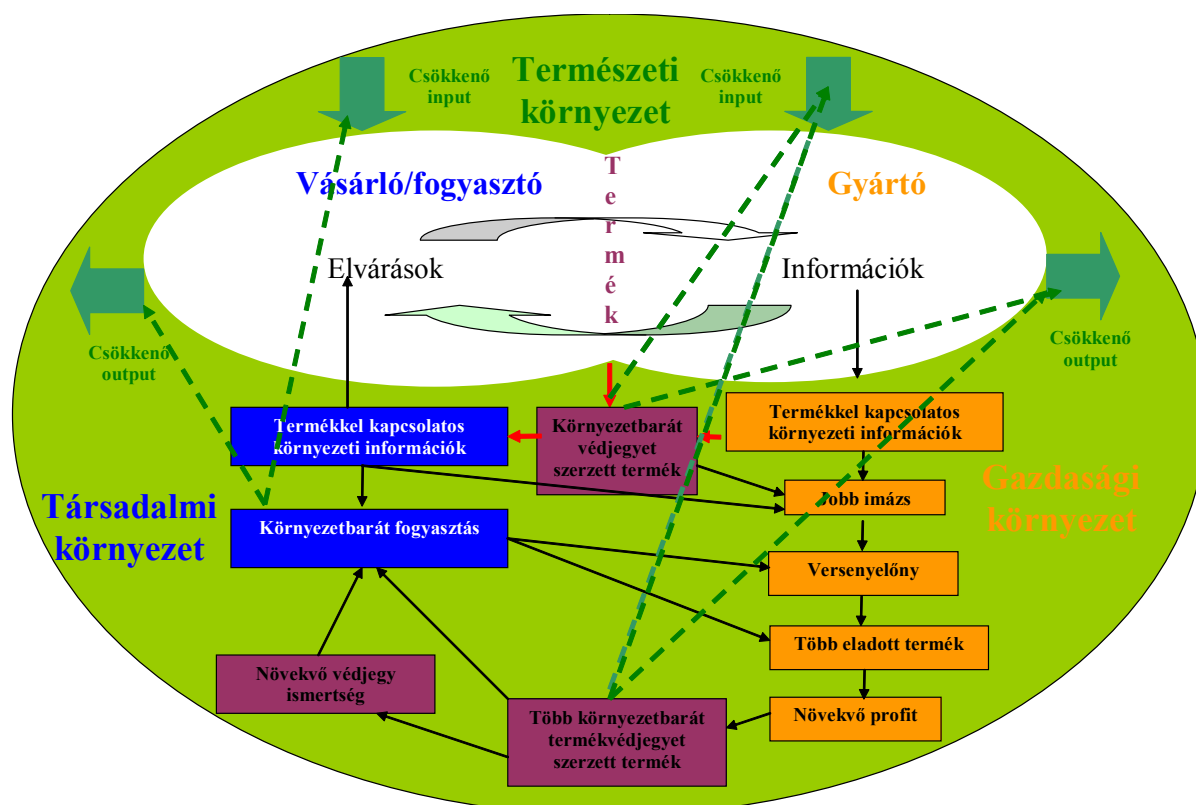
Csökkenő input

Természeti környezet

Csökkenő input

Vásárló/fogyasztó

T e r m é k

Gyártó

Elvárások

Információk

Csökkenő output

Csökkenő output

Termékkel kapcsolatos környezeti információk

Környezetbarát védjegyet szerzett termék

Termékkel kapcsolatos környezeti információk

Gazdasági környezet

Társadalmi környezet

Több imázs

Környezetbarát fogyasztás

Versenyelőny

Több eladott termék

Növekvő védjegy ismertség

Növekvő profit

Több környezetbarát termékvédjegyet szerzett termék